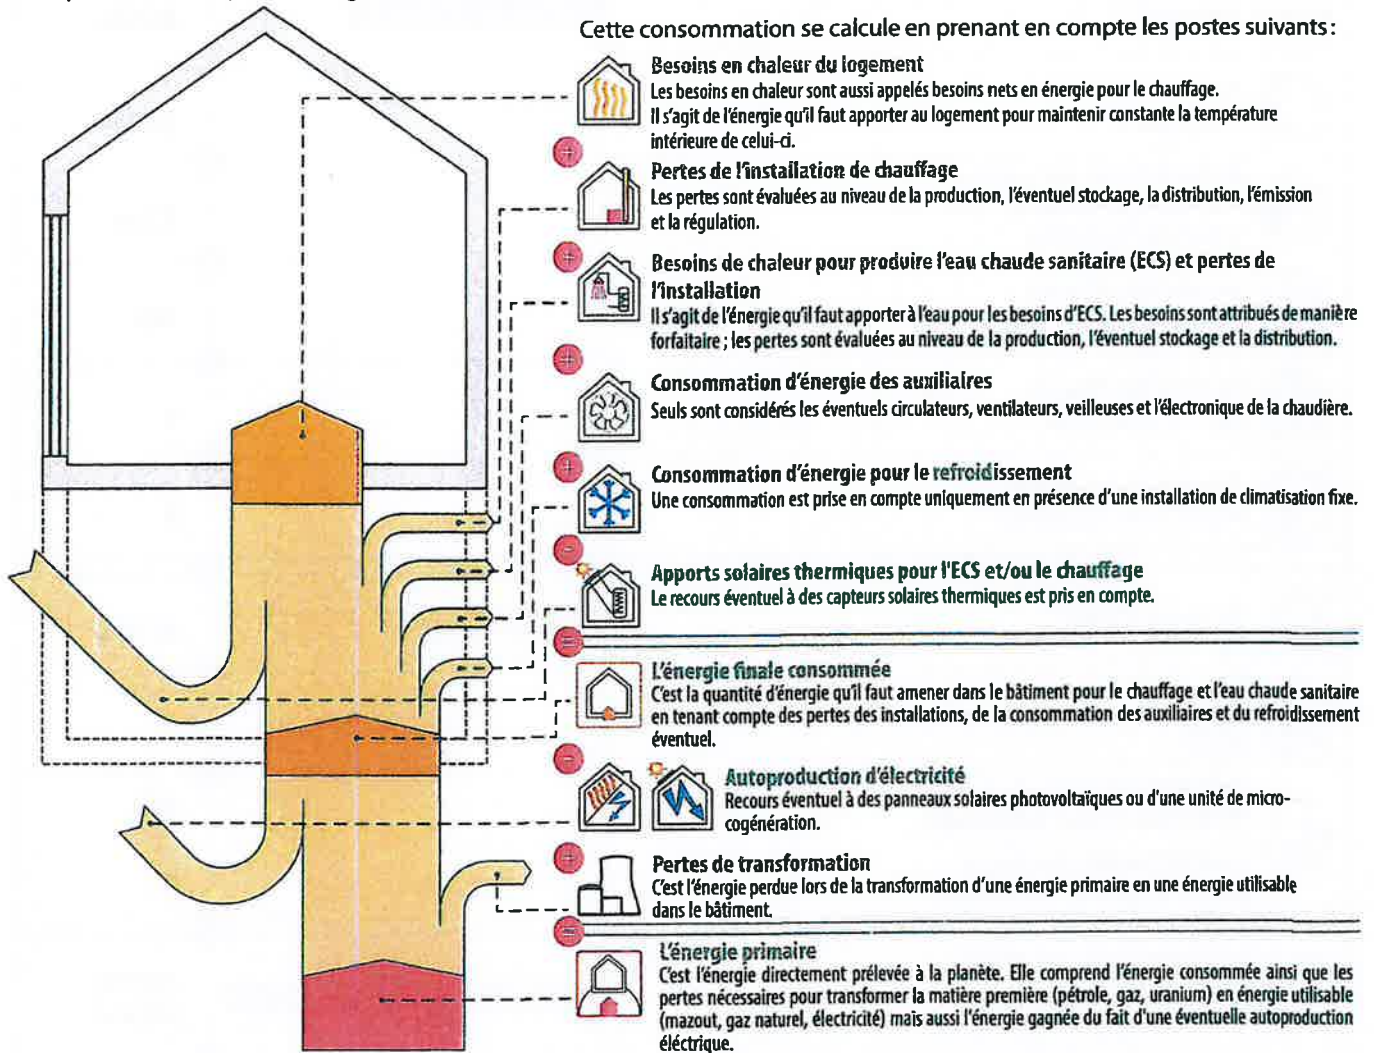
Cette consommation se calcule en prenant en compte les postes suivants :

Besoins en chaleur du logement
Les besoins en chaleur sont aussi appelés besoins nets en énergie pour le chauffage. Il s'agit de l'énergie qu'il faut apporter au logement pour maintenir constante la température intérieure de celui-ci.

+

Pertes de l'installation de chauffage
Les pertes sont évaluées au niveau de la production, l'éventuel stockage, la distribution, l'émission et la régulation.

+

Besoins de chaleur pour produire l'eau chaude sanitaire (ECS) et pertes de l'installation
Il s'agit de l'énergie qu'il faut apporter à l'eau pour les besoins d'ECS. Les besoins sont attribués de manière forfaitaire ; les pertes sont évaluées au niveau de la production, l'éventuel stockage et la distribution.

+

Consommation d'énergie des auxiliaires
Seuls sont considérés les éventuels circulateurs, ventilateurs, veilleuses et l'électronique de la chaudière.

+

Consommation d'énergie pour le refroidissement
Une consommation est prise en compte uniquement en présence d'une installation de climatisation fixe.

−

Apports solaires thermiques pour l'ECS et/ou le chauffage
Le recours éventuel à des capteurs solaires thermiques est pris en compte.

=

L'énergie finale consommée
C'est la quantité d'énergie qu'il faut amener dans le bâtiment pour le chauffage et l'eau chaude sanitaire en tenant compte des pertes des installations, de la consommation des auxiliaires et du refroidissement éventuel.

−

Autoproduction d'électricité
Recours éventuel à des panneaux solaires photovoltaïques ou d'une unité de micro-cogénération.

+

Pertes de transformation
C'est l'énergie perdue lors de la transformation d'une énergie primaire en une énergie utilisable dans le bâtiment.

=

L'énergie primaire
C'est l'énergie directement prélevée à la planète. Elle comprend l'énergie consommée ainsi que les pertes nécessaires pour transformer la matière première (pétrole, gaz, uranium) en énergie utilisable (mazout, gaz naturel, électricité) mais aussi l'énergie gagnée du fait d'une éventuelle autoproduction éléctrique.